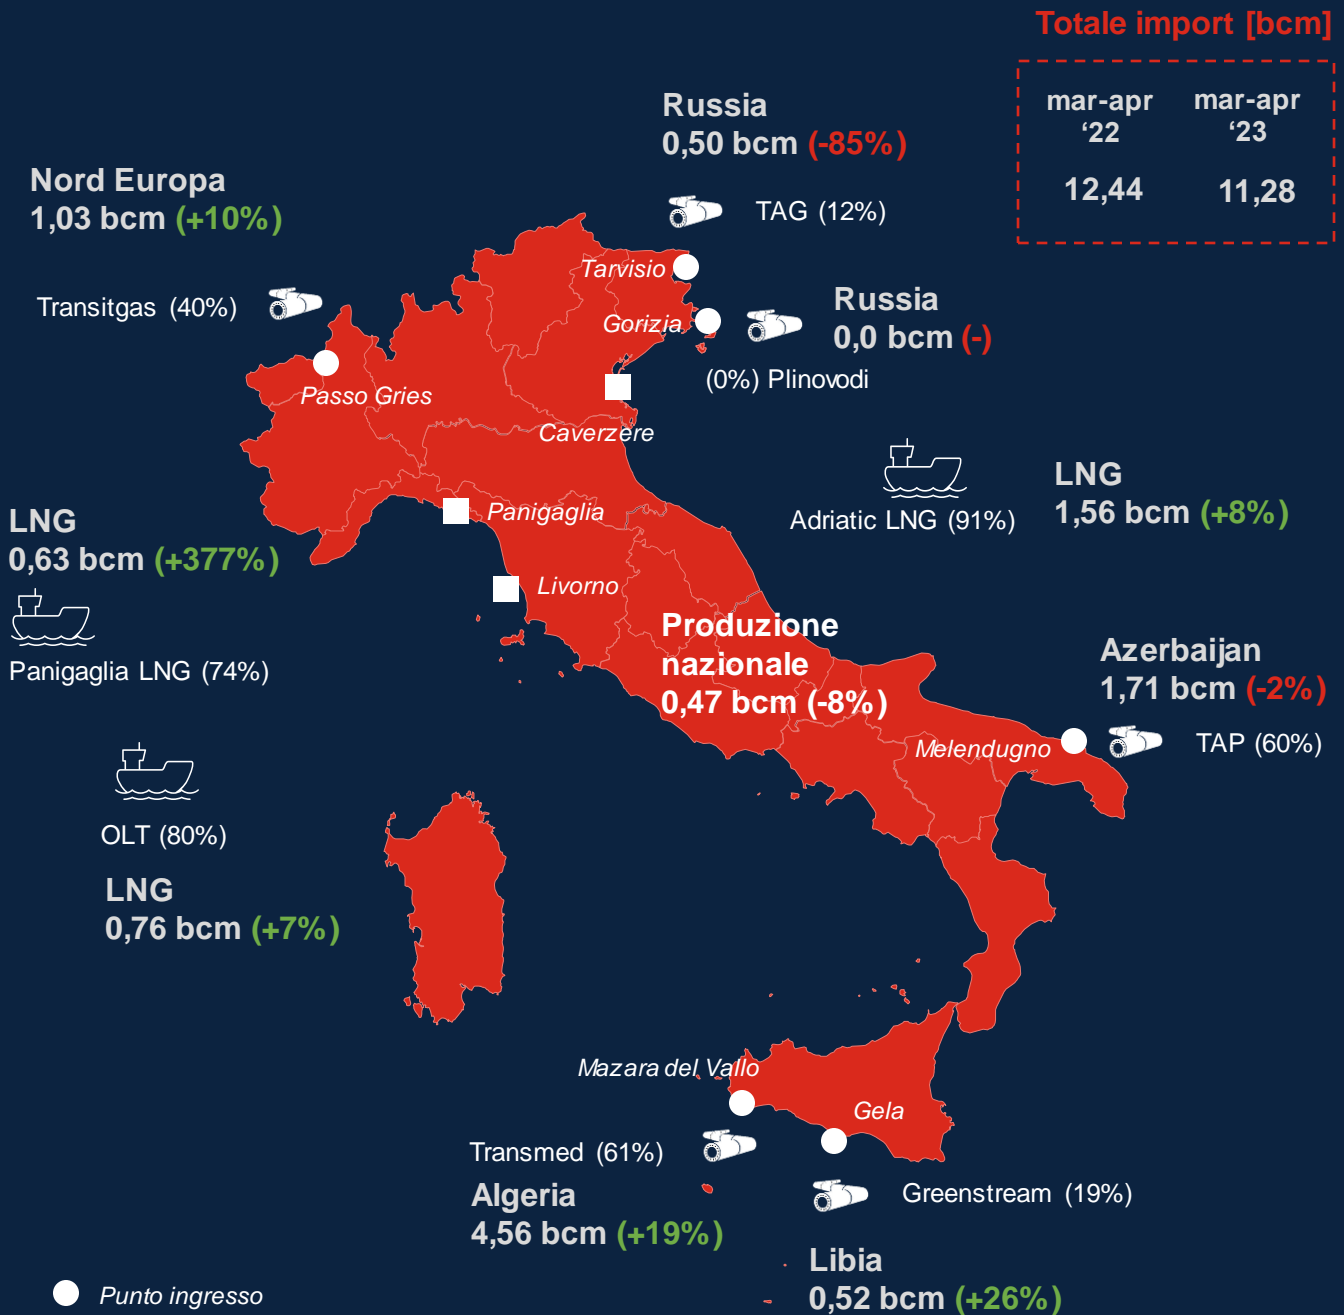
Totale import [bcm]

| mar-apr '22 | mar-apr '23 |
|---|---|
| 12,44 | 11,28 |

Russia
0,50 bcm (-85%)

TAG (12%)

Nord Europa
1,03 bcm (+10%)

Transitgas (40%)

Tarvisio

Gorizia

Russia
0,0 bcm (-)

(0%) Plinovodi

Passo Gries

Caverzere

LNG
1,56 bcm (+8%)

Adriatic LNG (91%)

LNG
0,63 bcm (+377%)

Panigaglia

Panigaglia LNG (74%)

Livorno

Produzione nazionale
0,47 bcm (-8%)

Azerbaijan
1,71 bcm (-2%)

Melendugno

TAP (60%)

OLT (80%)

LNG
0,76 bcm (+7%)

Mazara del Vallo

Gela

Transmed (61%)

Algeria
4,56 bcm (+19%)

Greenstream (19%)

Libia
0,52 bcm (+26%)

Punto ingresso